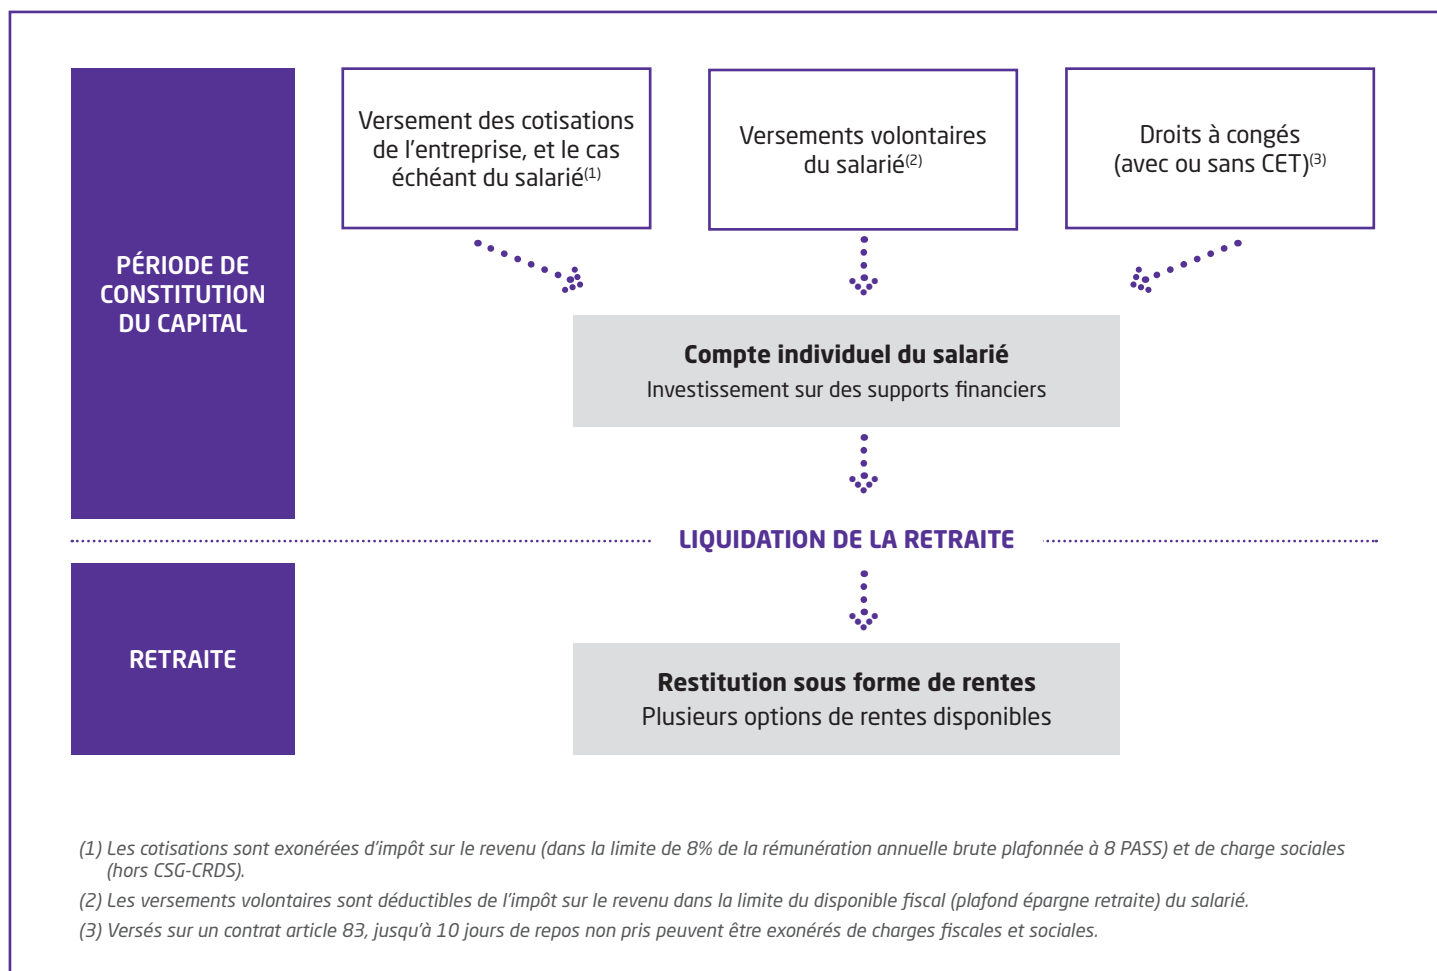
PÉRIODE DE CONSTITUTION DU CAPITAL

Versement des cotisations de l'entreprise, et le cas échéant du salarié$^{(1)}$

Versements volontaires du salarié$^{(2)}$

Droits à congés (avec ou sans CET)$^{(3)}$

**Compte individuel du salarié**
Investissement sur des supports financiers

LIQUIDATION DE LA RETRAITE

RETRAITE

**Restitution sous forme de rentes**
Plusieurs options de rentes disponibles

(1) Les cotisations sont exonérées d'impôt sur le revenu (dans la limite de 8% de la rémunération annuelle brute plafonnée à 8 PASS) et de charge sociales (hors CSG-CRDS).

(2) Les versements volontaires sont déductibles de l'impôt sur le revenu dans la limite du disponible fiscal (plafond épargne retraite) du salarié.

(3) Versés sur un contrat article 83, jusqu'à 10 jours de repos non pris peuvent être exonérés de charges fiscales et sociales.